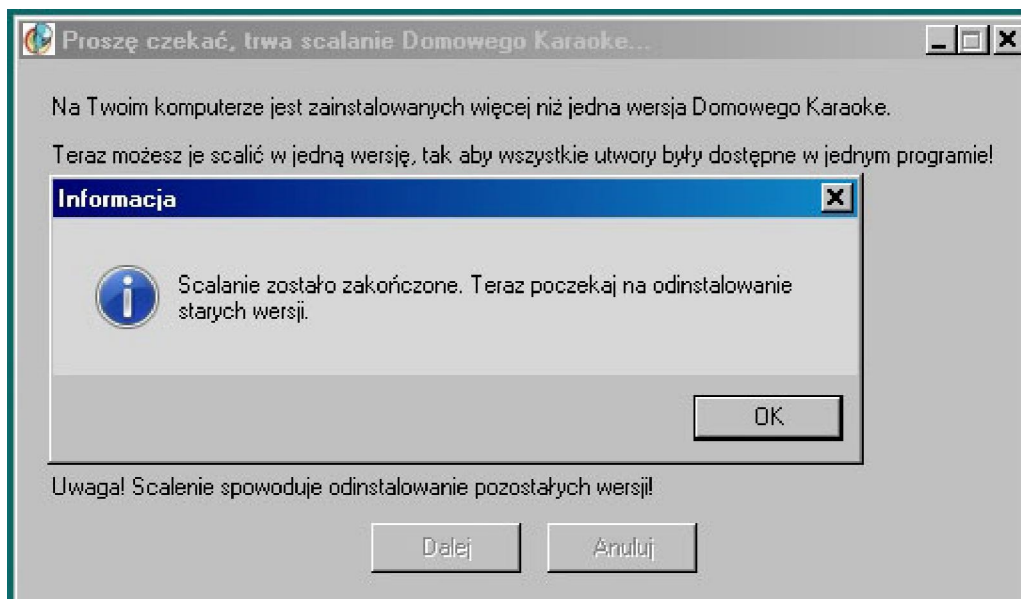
Proszę czekać, trwa scalanie Domowego Karaoke...

Na Twoim komputerze jest zainstalowanych więcej niż jedna wersja Domowego Karaoke.

Teraz możesz je scalić w jedną wersję, tak aby wszystkie utwory były dostępne w jednym programie!

Informacja

Scalanie zostało zakończone. Teraz poczekaj na odinstalowanie starych wersji.

OK

Uwaga! Scalenie spowoduje odinstalowanie pozostałych wersji!

Dalej

Anuluj